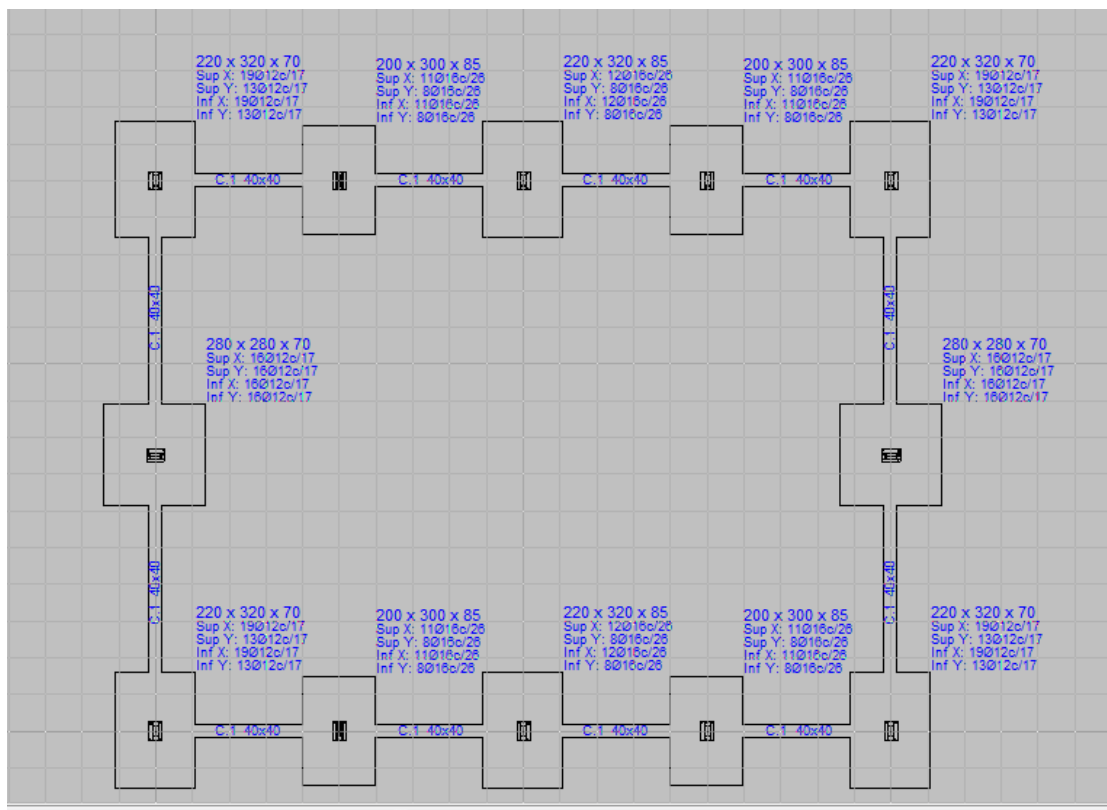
220 x 320 x 70
Sup X: 19Ø12c/17
Sup Y: 13Ø12c/17
Inf X: 19Ø12c/17
Inf Y: 13Ø12c/17

200 x 300 x 85
Sup X: 11Ø16c/26
Sup Y: 8Ø16c/26
Inf X: 11Ø16c/26
Inf Y: 8Ø16c/26

220 x 320 x 85
Sup X: 12Ø16c/26
Sup Y: 8Ø16c/26
Inf X: 12Ø16c/26
Inf Y: 8Ø16c/26

200 x 300 x 85
Sup X: 11Ø16c/26
Sup Y: 8Ø16c/26
Inf X: 11Ø16c/26
Inf Y: 8Ø16c/26

220 x 320 x 70
Sup X: 19Ø12c/17
Sup Y: 13Ø12c/17
Inf X: 19Ø12c/17
Inf Y: 13Ø12c/17

C.1 40x40
C.1 40x40
C.1 40x40
C.1 40x40

C.1 40x40
C.1 40x40

280 x 280 x 70
Sup X: 16Ø12c/17
Sup Y: 16Ø12c/17
Inf X: 16Ø12c/17
Inf Y: 16Ø12c/17

280 x 280 x 70
Sup X: 16Ø12c/17
Sup Y: 16Ø12c/17
Inf X: 16Ø12c/17
Inf Y: 16Ø12c/17

C.1 40x40
C.1 40x40

220 x 320 x 70
Sup X: 19Ø12c/17
Sup Y: 13Ø12c/17
Inf X: 19Ø12c/17
Inf Y: 13Ø12c/17

200 x 300 x 85
Sup X: 11Ø16c/26
Sup Y: 8Ø16c/26
Inf X: 11Ø16c/26
Inf Y: 8Ø16c/26

220 x 320 x 85
Sup X: 12Ø16c/26
Sup Y: 8Ø16c/26
Inf X: 12Ø16c/26
Inf Y: 8Ø16c/26

200 x 300 x 85
Sup X: 11Ø16c/26
Sup Y: 8Ø16c/26
Inf X: 11Ø16c/26
Inf Y: 8Ø16c/26

220 x 320 x 70
Sup X: 19Ø12c/17
Sup Y: 13Ø12c/17
Inf X: 19Ø12c/17
Inf Y: 13Ø12c/17

C.1 40x40
C.1 40x40
C.1 40x40
C.1 40x40